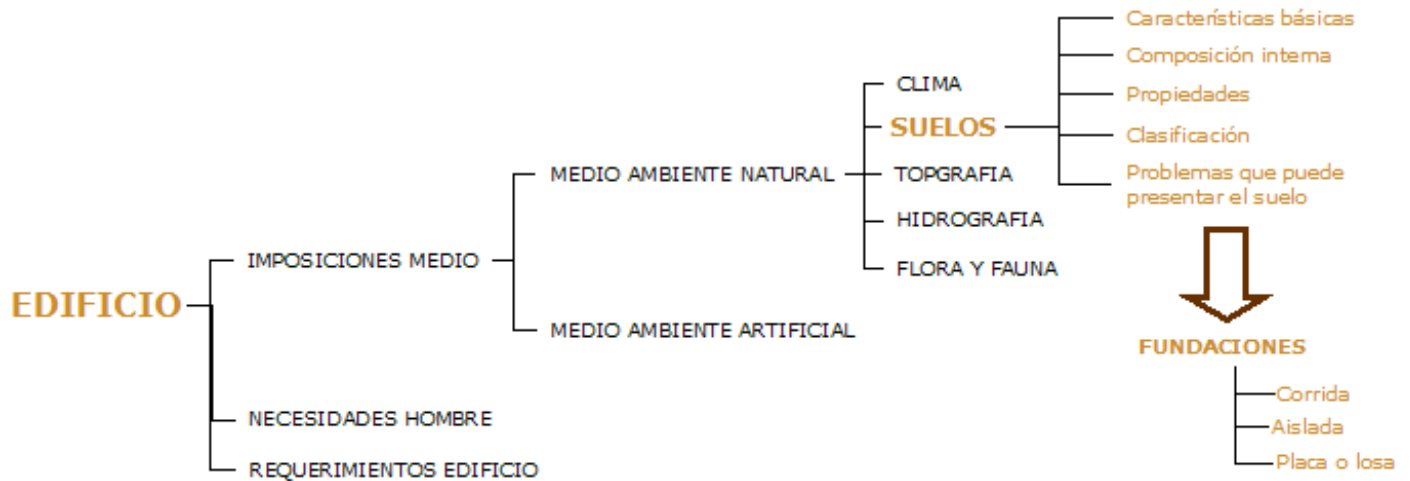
EDIFICIO

IMPOSICIONES MEDIO

MEDIO AMBIENTE NATURAL

CLIMA

SUELOS

Características básicas

Composición interna

Propiedades

Clasificación

Problemas que puede presentar el suelo

TOPGRAFIA

HIDROGRAFIA

FLORA Y FAUNA

MEDIO AMBIENTE ARTIFICIAL

NECESIDADES HOMBRE

REQUERIMIENTOS EDIFICIO

FUNDACIONES

Corrida

Aislada

Placa o losa